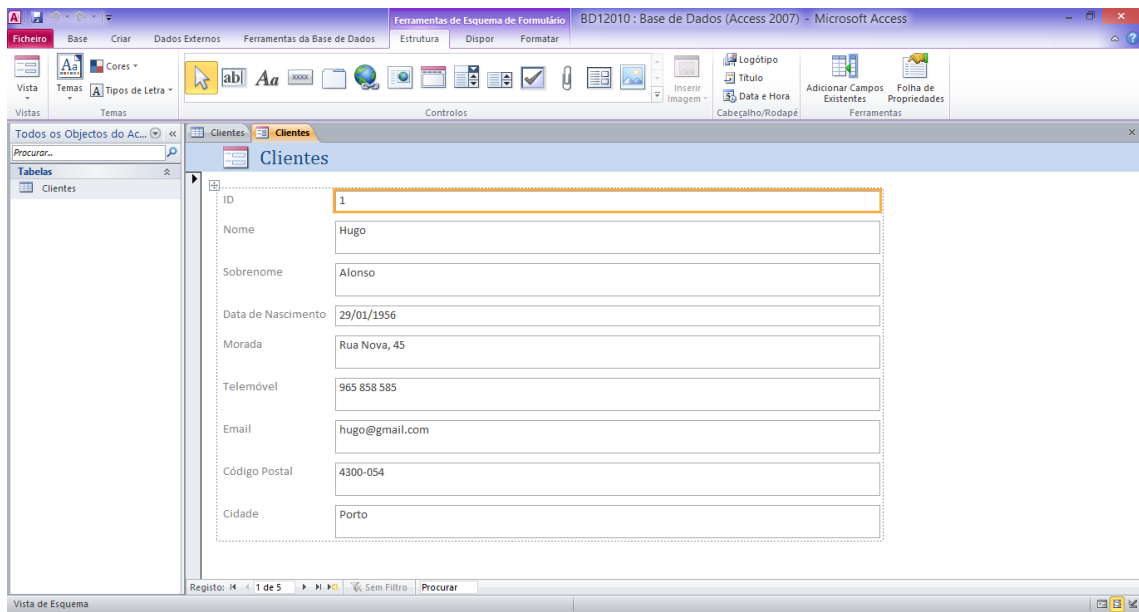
Ferramentas de Esquema de Formulário BD12010 : Base de Dados (Access 2007) - Microsoft Access

Ficheiro Base Criar Dados Externos Ferramentas da Base de Dados Estrutura Dispor Formatar

Vista
Vistas
Temas
Cores
Tipos de Letra
Temas
Controlos
Inserir Imagem
Logótipo
Título
Data e Hora
Cabeçalho/Rodapé
Adicionar Campos Existentes
Folha de Propriedades
Ferramentas

Todos os Objectos do Ac...
Procurar...
Tabelas
Clientes

Clientes Clientes

Clientes

| ID | 1 |
|---|---|
| Nome | Hugo |
| Sobrenome | Alonso |
| Data de Nascimento | 29/01/1956 |
| Morada | Rua Nova, 45 |
| Telemóvel | 965 858 585 |
| Email | hugo@gmail.com |
| Código Postal | 4300-054 |
| Cidade | Porto |

Registo: 1 de 5 Sem Filtro Procurar

Vista de Esquema